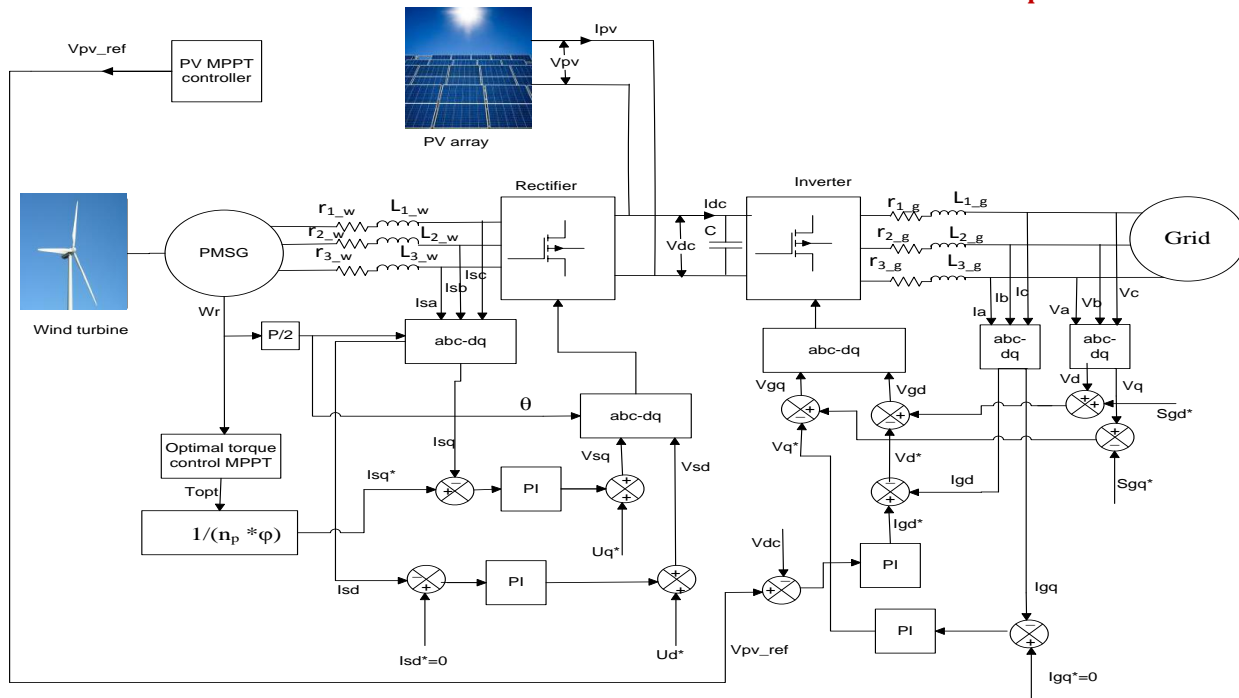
Vpv_ref
PV MPPT controller
Ipv
Vpv
PV array
Rectifier
Inverter
$r_{1\_w}$ $L_{1\_w}$
$r_{2\_w}$ $L_{2\_w}$
$r_{3\_w}$ $L_{3\_w}$
PMSG
Wind turbine
Isa
Isb
Isc
Idc
C
Vdc
$r_{1\_g}$ $L_{1\_g}$
$r_{2\_g}$ $L_{2\_g}$
$r_{3\_g}$ $L_{3\_g}$
Grid
Ia
Ib
Ic
Va
Vb
Vc
Wr
P/2
abc-dq
abc-dq
abc-dq
abc-dq
abc-dq
θ
Vgq
Vgd
Vd
Vq
Sgd*
Optimal torque control MPPT
Isq
Vsq
Vsd
Vq*
Vd*
Igd
Sgq*
Topt
Isq*
PI
$1/(n_p *\varphi)$
Uq*
Igd*
Vdc
PI
Isd
PI
Igq
PI
Isd*=0
Ud*
Vpv_ref
Igq*=0